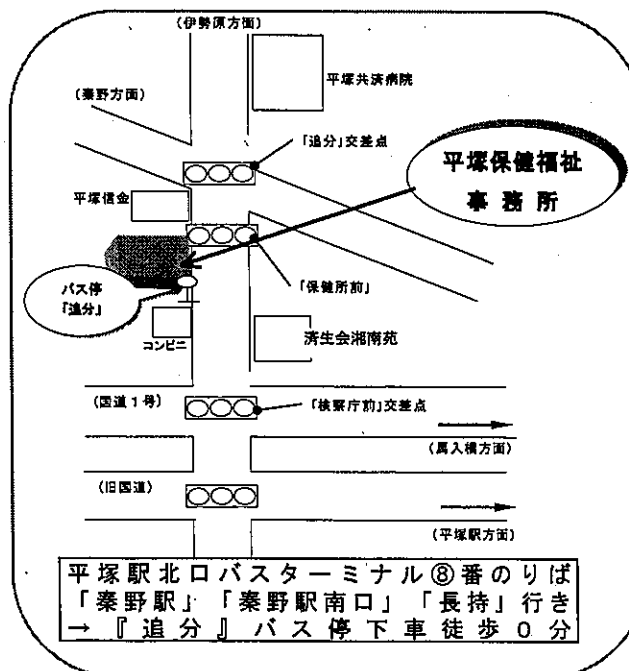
(伊勢原方面)

(秦野方面)

平塚共済病院

「追分」交差点

平塚保健福祉
事務所

平塚信金

バス停
「追分」

「保健所前」

コンビニ

済生会湘南苑

(国道1号)

「検察庁前」交差点

(馬入橋方面)

(旧国道)

(平塚駅方面)

平塚駅北口バスターミナル⑧番のりば
「秦野駅」「秦野駅南口」「長持」行き
→『追分』バス停下車徒歩0分